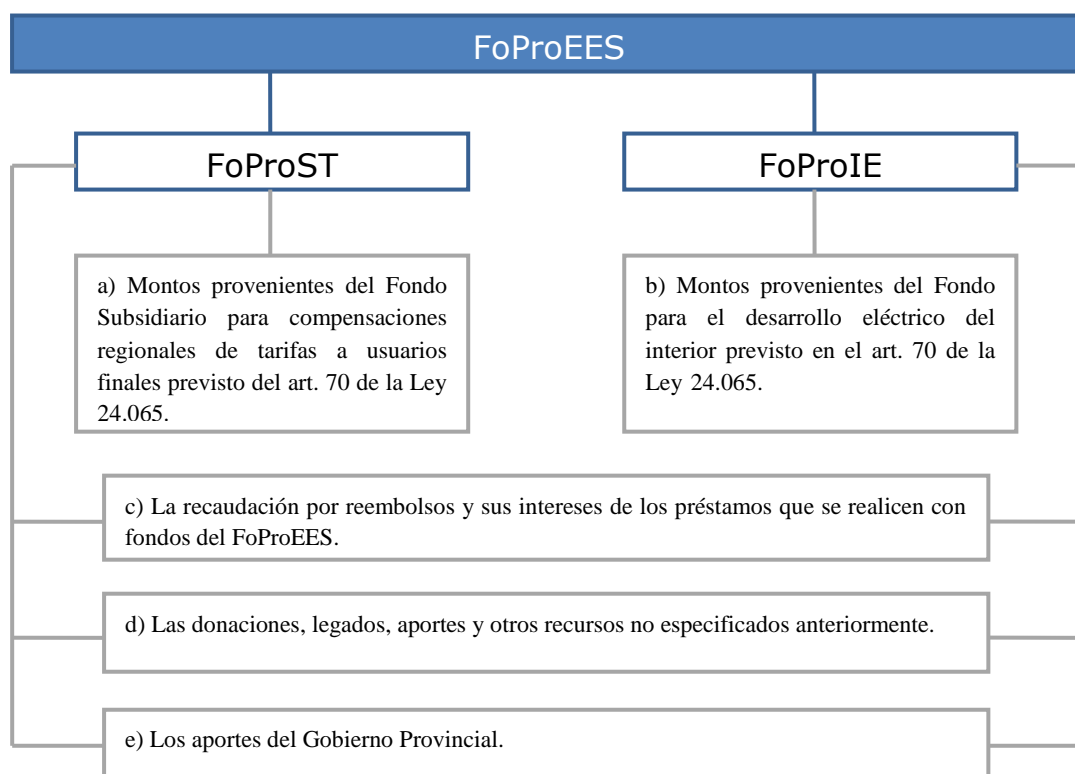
FoProEES

FoProST

FoProIE

a) Montos provenientes del Fondo Subsidiario para compensaciones regionales de tarifas a usuarios finales previsto del art. 70 de la Ley 24.065.

b) Montos provenientes del Fondo para el desarrollo eléctrico del interior previsto en el art. 70 de la Ley 24.065.

c) La recaudación por reembolsos y sus intereses de los préstamos que se realicen con fondos del FoProEES.

d) Las donaciones, legados, aportes y otros recursos no especificados anteriormente.

e) Los aportes del Gobierno Provincial.